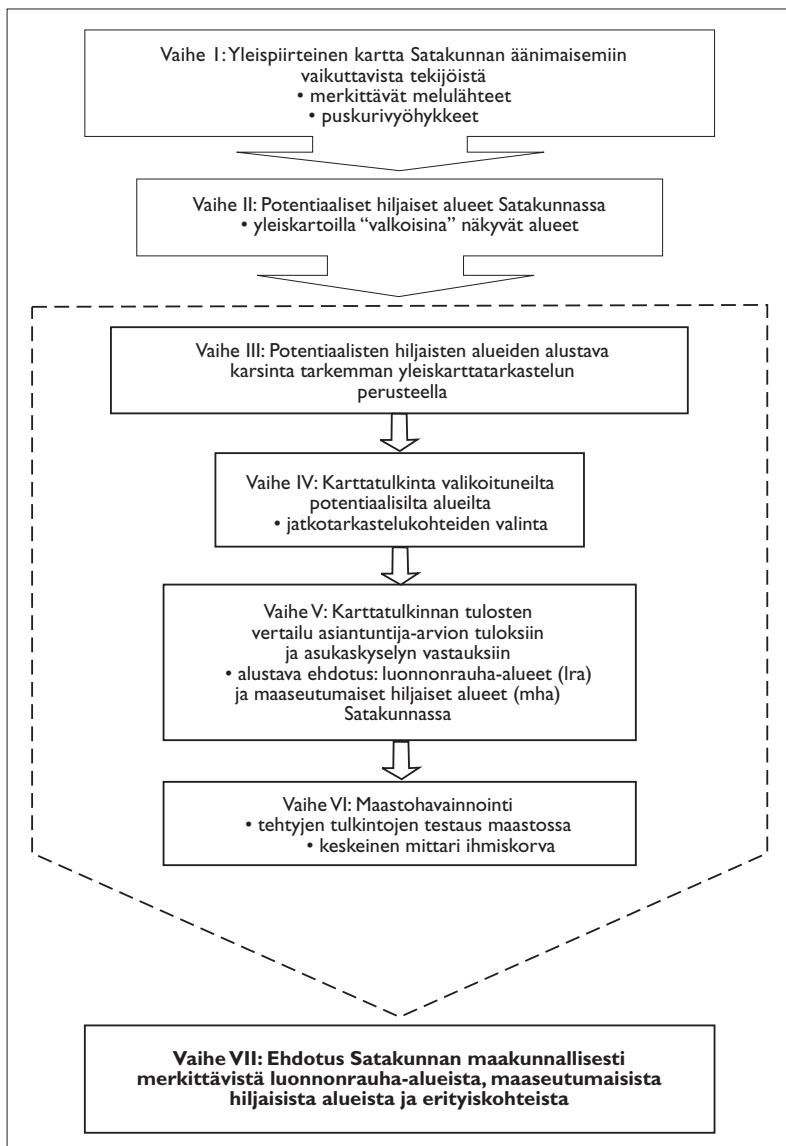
Vaihe I: Yleispiirteinen kartta Satakunnan äänimaisemiin vaikuttavista tekijöistä
• merkittävät melulähteet
• puskurivyöhykkeet

Vaihe II: Potentiaaliset hiljaiset alueet Satakunnassa
• yleiskartoilla "valkoisina" näkyvät alueet

Vaihe III: Potentiaalisten hiljaisten alueiden alustava karsinta tarkemman yleiskarttatarkastelun perusteella

Vaihe IV: Karttatulkinta valikoituneilta potentiaalisilta alueilta
• jatkotarkastelukohteiden valinta

Vaihe V: Karttatulkinnan tulosten vertailu asiantuntija-arvion tuloksiin ja asukaskyselyn vastauksiin
• alustava ehdotus: luonnonrauha-alueet (lra) ja maaseutumaiset hiljaiset alueet (mha) Satakunnassa

Vaihe VI: Maastohavainnointi
• tehtyjen tulkintojen testaus maastossa
• keskeinen mittari ihmiskorva

Vaihe VII: Ehdotus Satakunnan maakunnallisesti merkittävistä luonnonrauha-alueista, maaseutumaisista hiljaisista alueista ja erityiskohteista